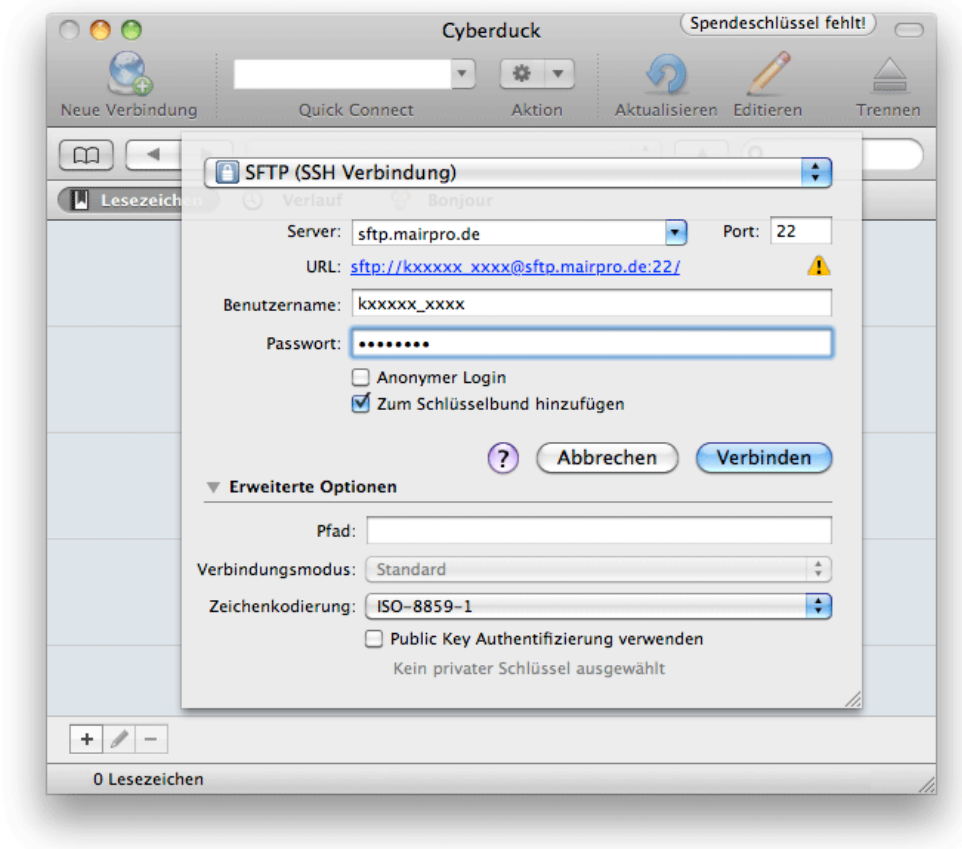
Cyberduck

Spendeschlüssel fehlt!

Neue Verbindung

Quick Connect

Aktion

Aktualisieren

Editieren

Trennen

Lesezeichen

Verlauf

Bonjour

SFTP (SSH Verbindung)

Server: sftp.mairpro.de

Port: 22

URL: sftp://kxxxxx_xxxx@sftp.mairpro.de:22/

Benutzername: kxxxxx_xxxx

Passwort: ••••••••

Anonymer Login

Zum Schlüsselbund hinzufügen

?

Abbrechen

Verbinden

Erweiterte Optionen

Pfad:

Verbindungsmodus: Standard

Zeichenkodierung: ISO-8859-1

Public Key Authentifizierung verwenden

Kein privater Schlüssel ausgewählt

+

−

0 Lesezeichen